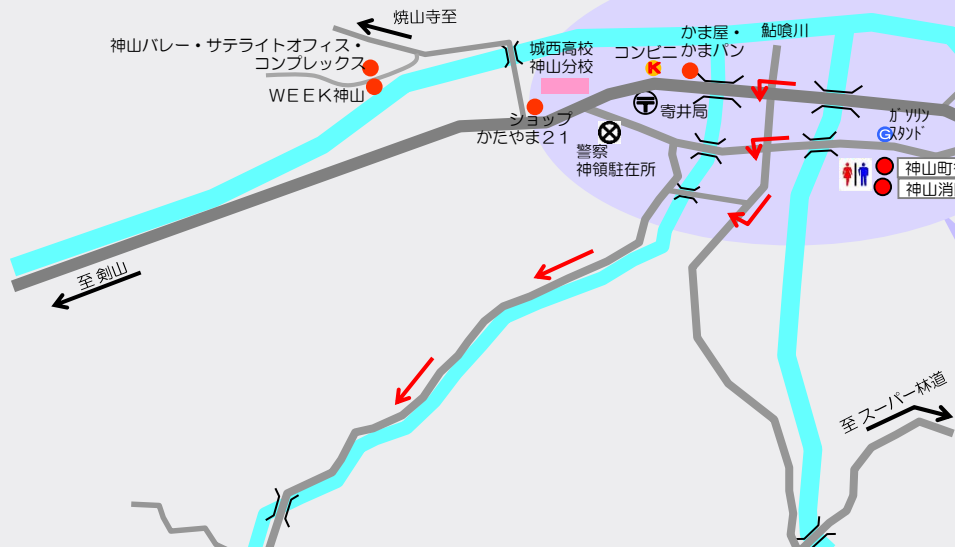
焼山寺至

神山バレー・サテライトオフィス・コンプレックス

WEEK神山

城西高校神山分校

かま屋・コンビニかまパン

鮎喰川

寄井局

ショップかたやま21

警察神領駐在所

ガソリンスタンド

神山町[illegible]

神山消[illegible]

至剣山

至スーパー林道